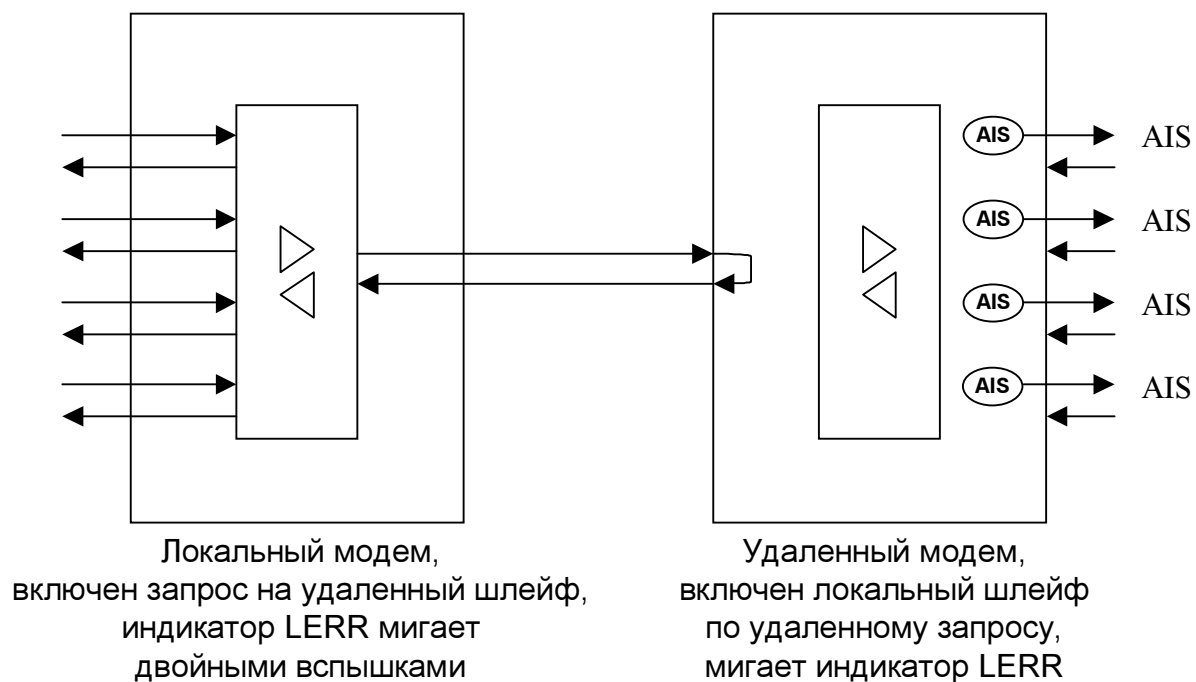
AIS AIS
AIS AIS
AIS AIS
AIS AIS

Локальный модем, включен запрос на удаленный шлейф, индикатор LERR мигает двойными вспышками

Удаленный модем, включен локальный шлейф по удаленному запросу, мигает индикатор LERR